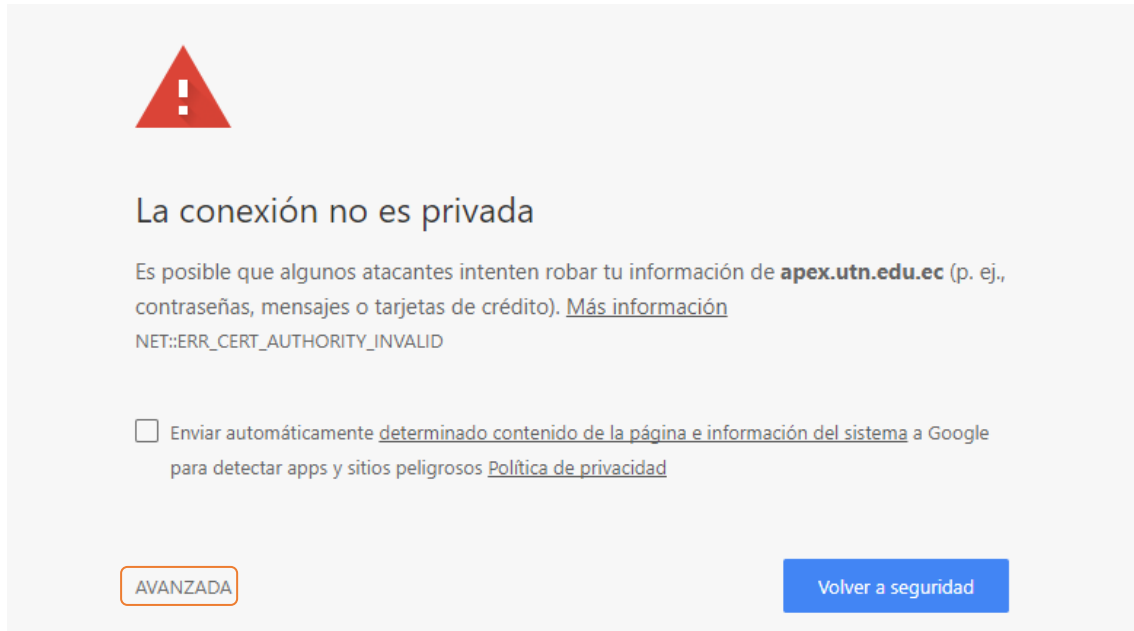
La conexión no es privada

Es posible que algunos atacantes intenten robar tu información de **apex.utn.edu.ec** (p. ej., contraseñas, mensajes o tarjetas de crédito). Más información

NET::ERR_CERT_AUTHORITY_INVALID

Enviar automáticamente determinado contenido de la página e información del sistema a Google para detectar apps y sitios peligrosos Política de privacidad

AVANZADA

Volver a seguridad